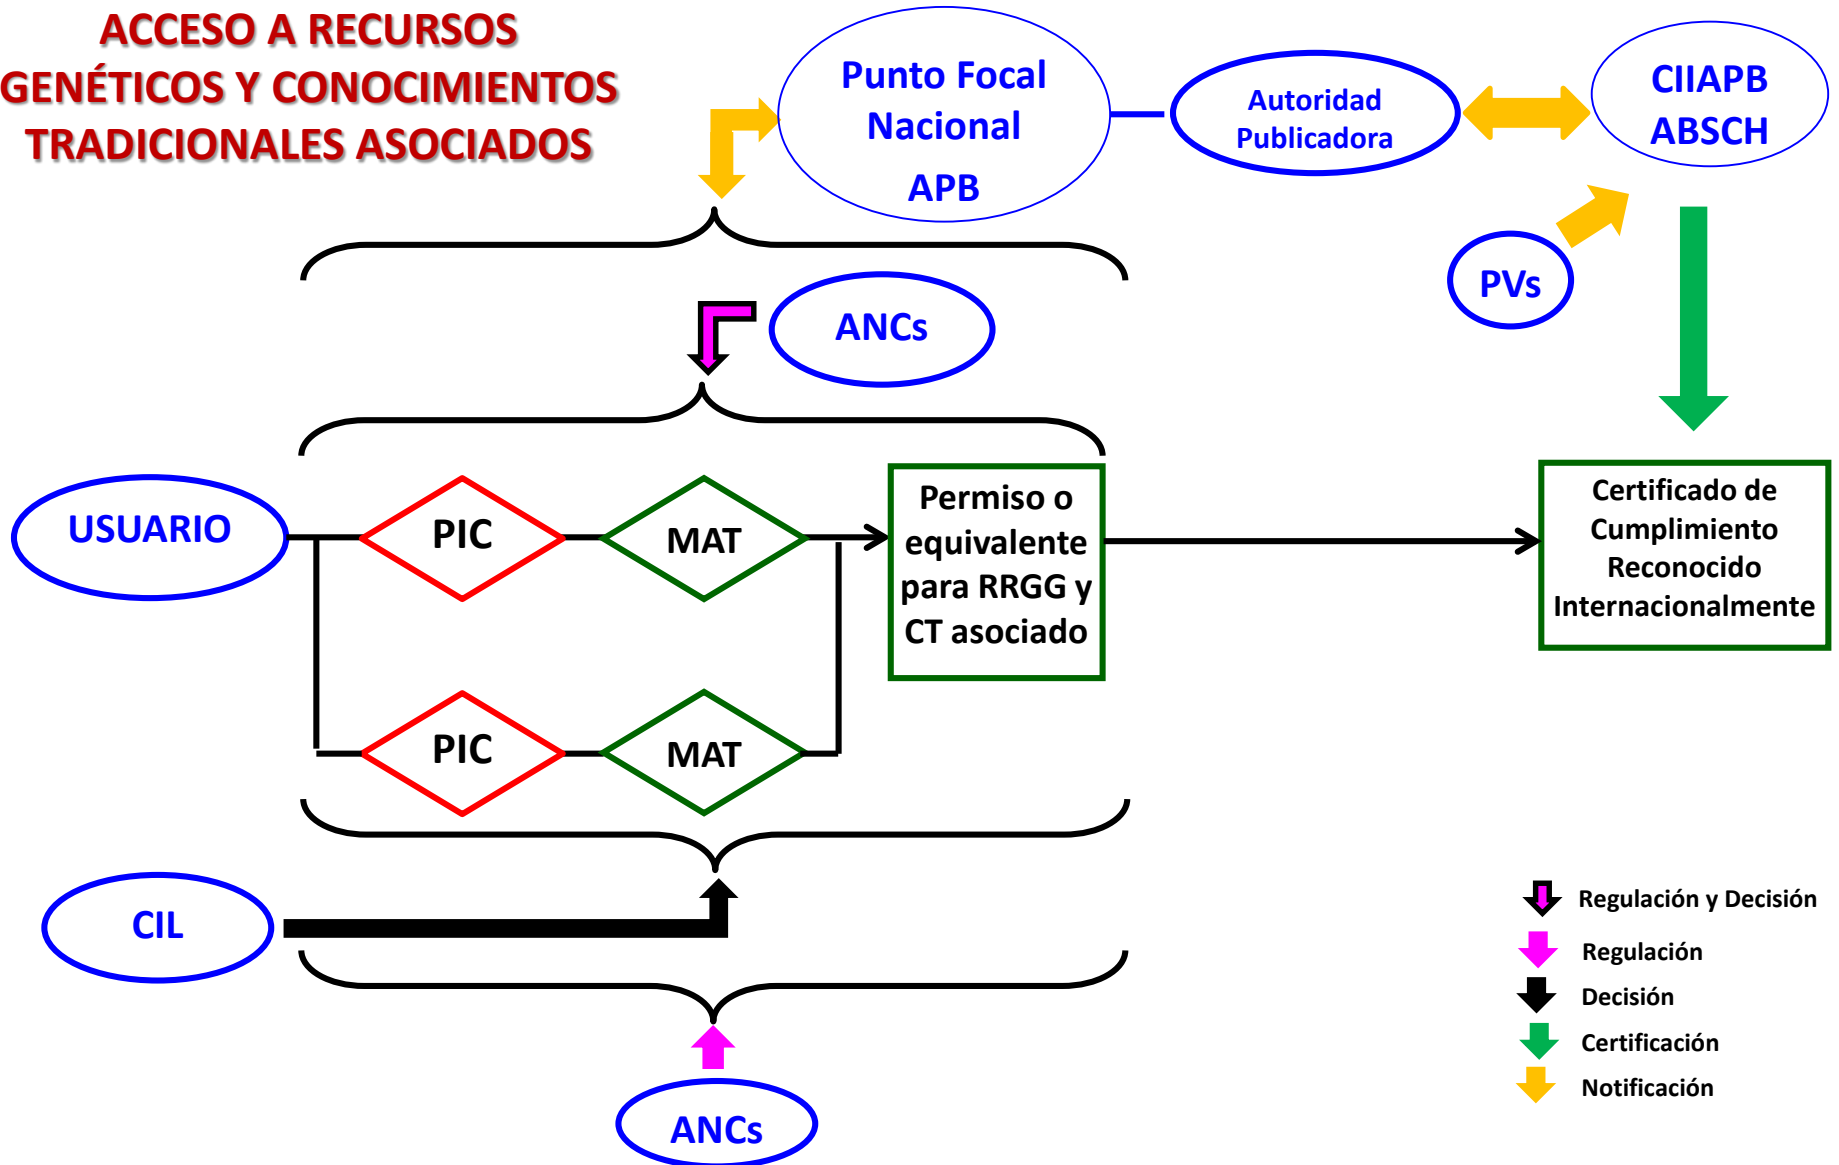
ACCESO A RECURSOS GENÉTICOS Y CONOCIMIENTOS TRADICIONALES ASOCIADOS

Punto Focal Nacional APB

Autoridad Publicadora

CIIAPB ABSCH

PVs

ANCs

USUARIO

PIC

MAT

Permiso o equivalente para RRGG y CT asociado

Certificado de Cumplimiento Reconocido Internacionalmente

PIC

MAT

CIL

ANCs

Regulación y Decisión
Regulación
Decisión
Certificación
Notificación